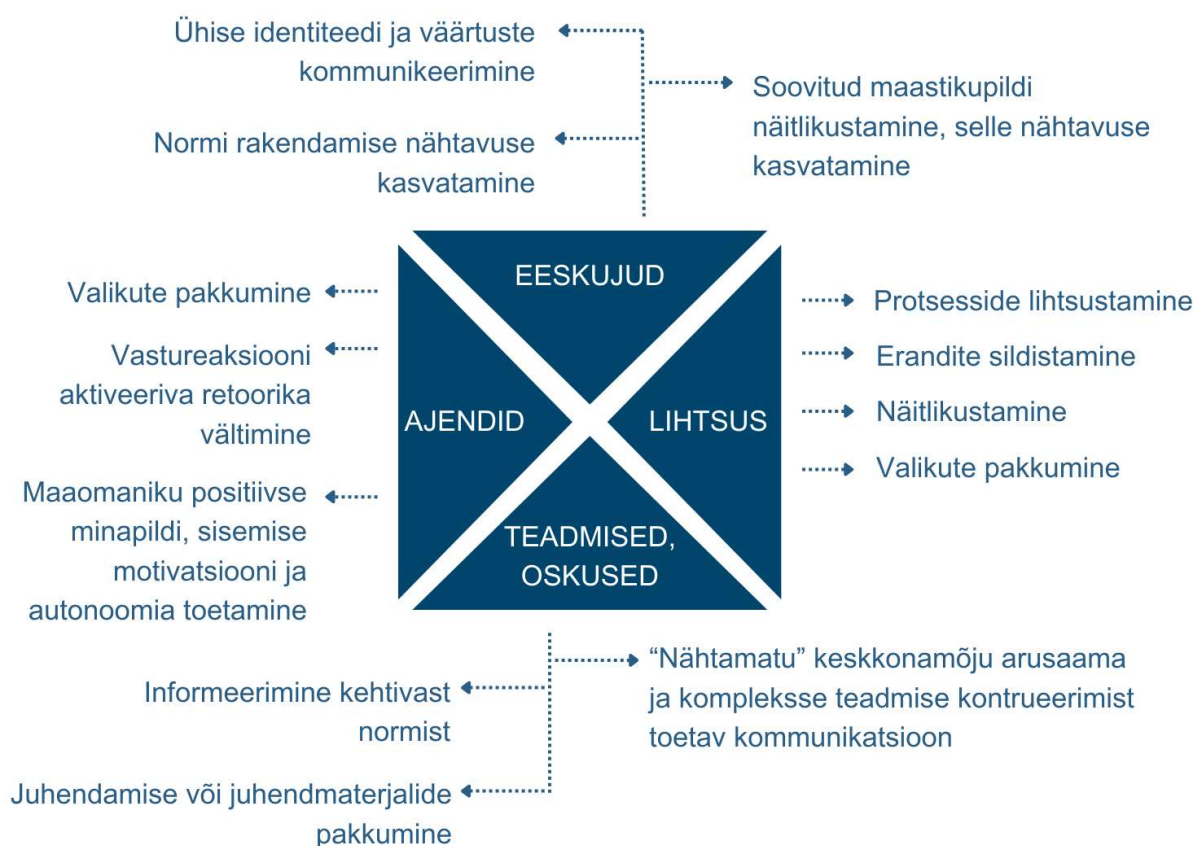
Ühise identiteedi ja väärtuste kommunikeerimine

Normi rakendamise nähtavuse kasvatamine

Soovitud maastikupildi näitlikustamine, selle nähtavuse kasvatamine

EESKUJUD

Valikute pakkumine

Vastureaksiooni aktiveeriva retoorika vältimine

Maaomaniku positiivse minapildi, sisemise motivatsiooni ja autonoomia toetamine

AJENDID

LIHTSUS

TEADMISED, OSKUSED

Protsesside lihtsustamine

Erandite sildistamine

Näitlikustamine

Valikute pakkumine

Informeerimine kehtivast normist

Juhendamise või juhendmaterjalide pakkumine

“Nähtamatu” keskkonamõju arusaama ja komplekse teadmise kontrueerimist toetav kommunikatsioon